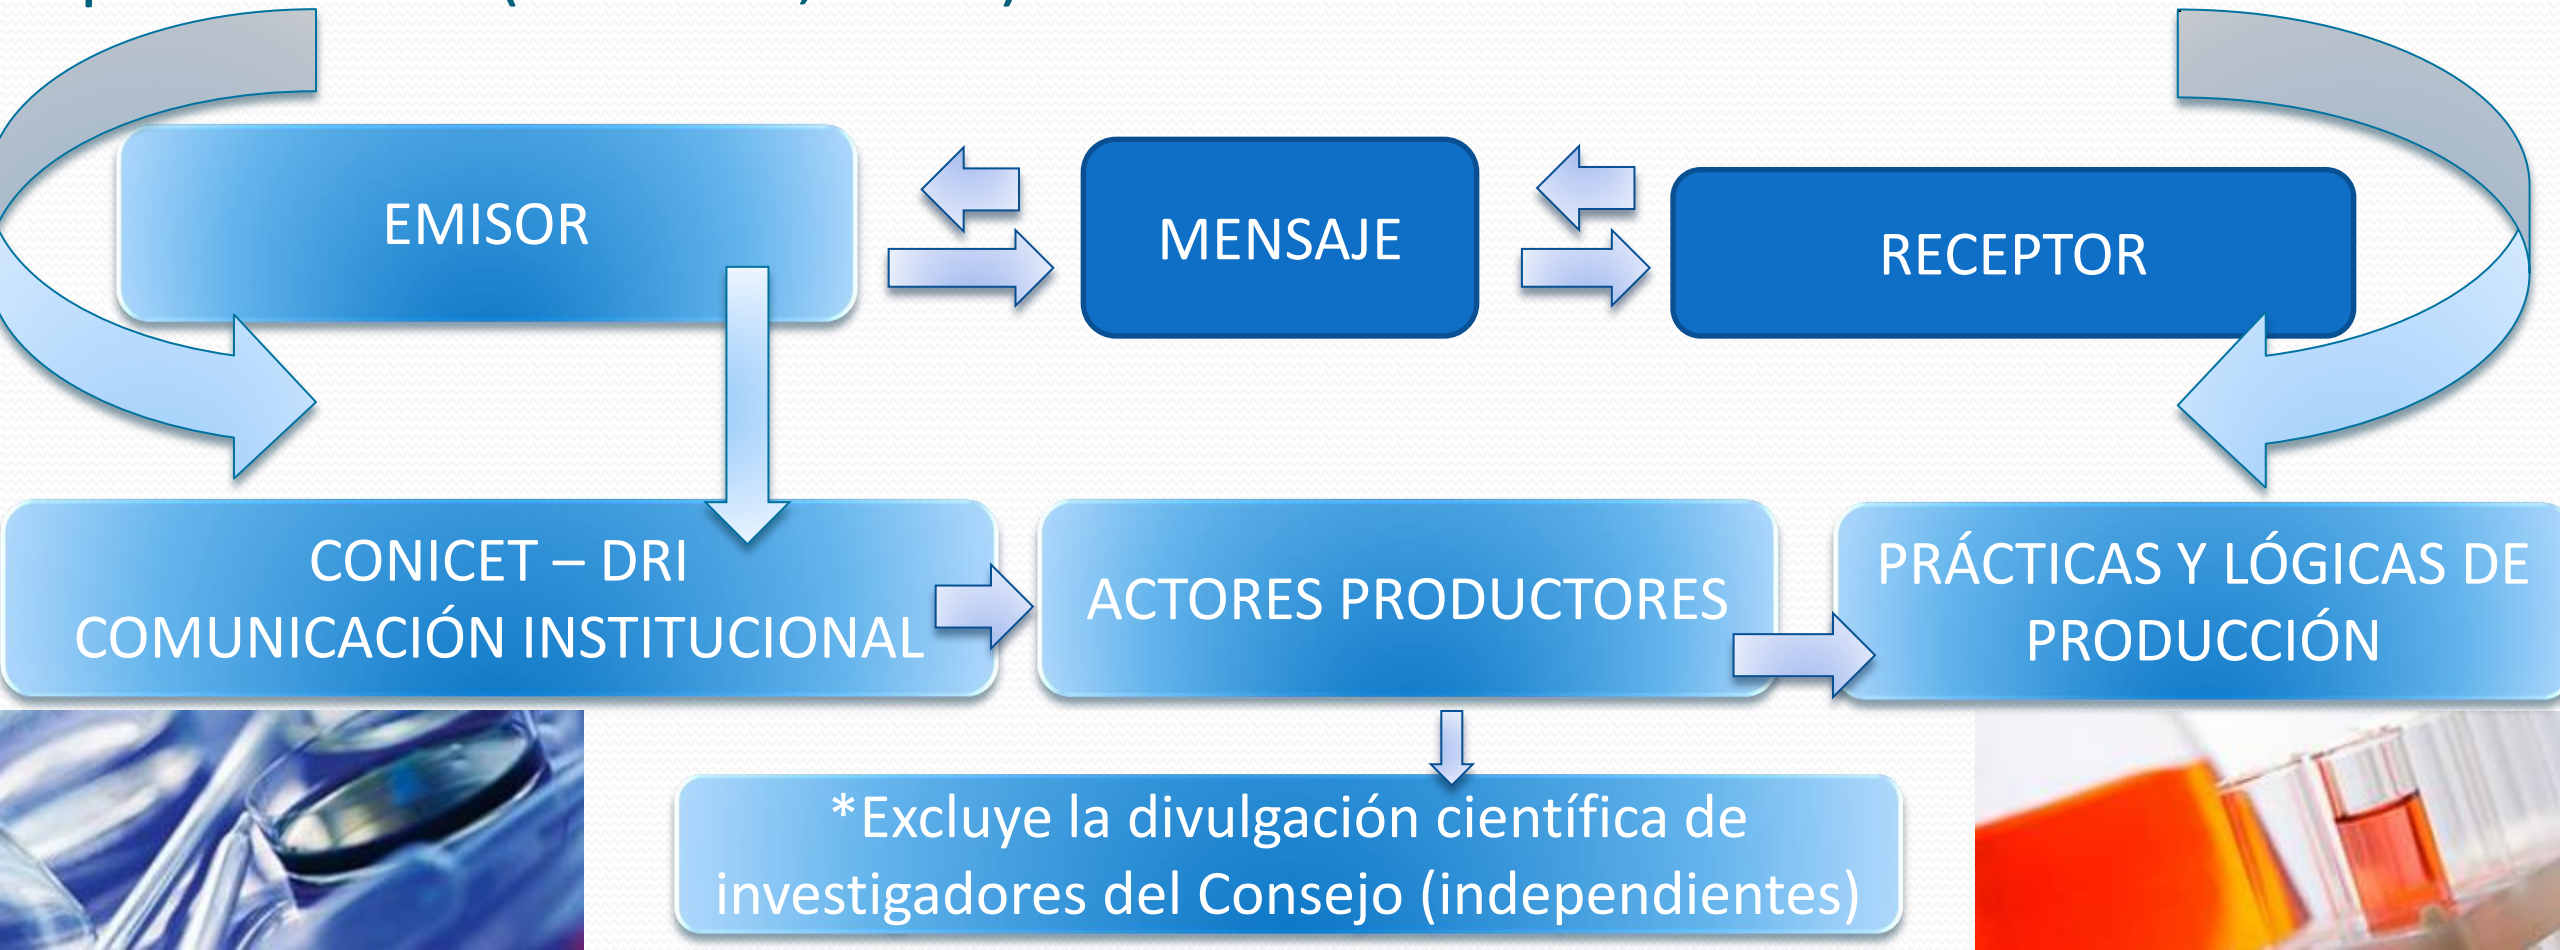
EMISOR

MENSAJE

RECEPTOR

CONICET – DRI
COMUNICACIÓN INSTITUCIONAL

ACTORES PRODUCTORES

PRÁCTICAS Y LÓGICAS DE PRODUCCIÓN

*Excluye la divulgación científica de investigadores del Consejo (independientes)